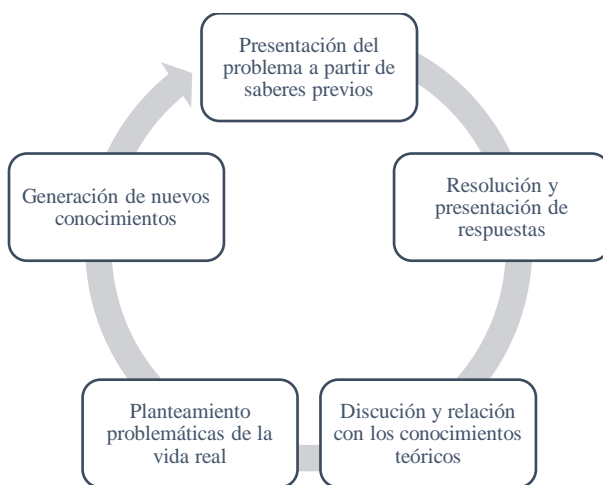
Presentación del problema a partir de saberes previos

Resolución y presentación de respuestas

Discución y relación con los conocimientos teóricos

Planteamiento problemáticas de la vida real

Generación de nuevos conocimientos